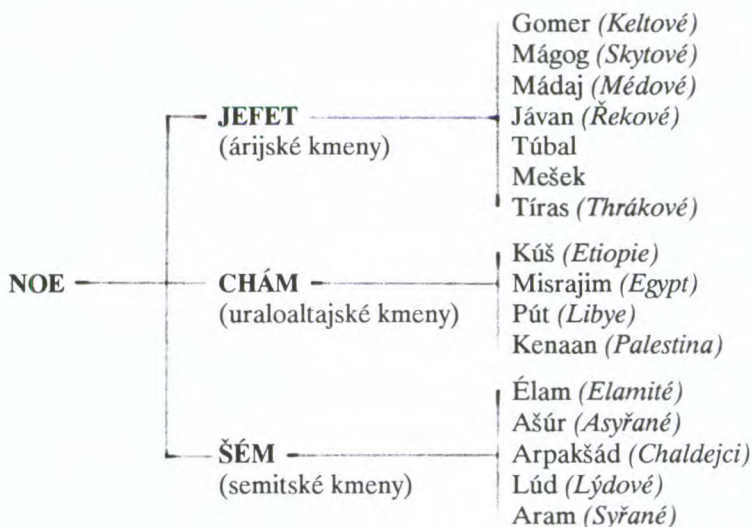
NOE

JEFET
(árijské kmeny)

Gomer *(Keltové)*
Mágog *(Skytové)*
Mádaj *(Médové)*
Jávan *(Řekové)*
Túbal
Mešek
Tíras *(Thrákové)*

CHÁM
(uraloaltajské kmeny)

Kúš *(Etiopie)*
Misrajim *(Egypt)*
Pút *(Libye)*
Kenaan *(Palestina)*

ŠÉM
(semitské kmeny)

Élam *(Elamité)*
Ašúr *(Asyřané)*
Arpakšád *(Chaldejci)*
Lúd *(Lýdové)*
Aram *(Syřané)*